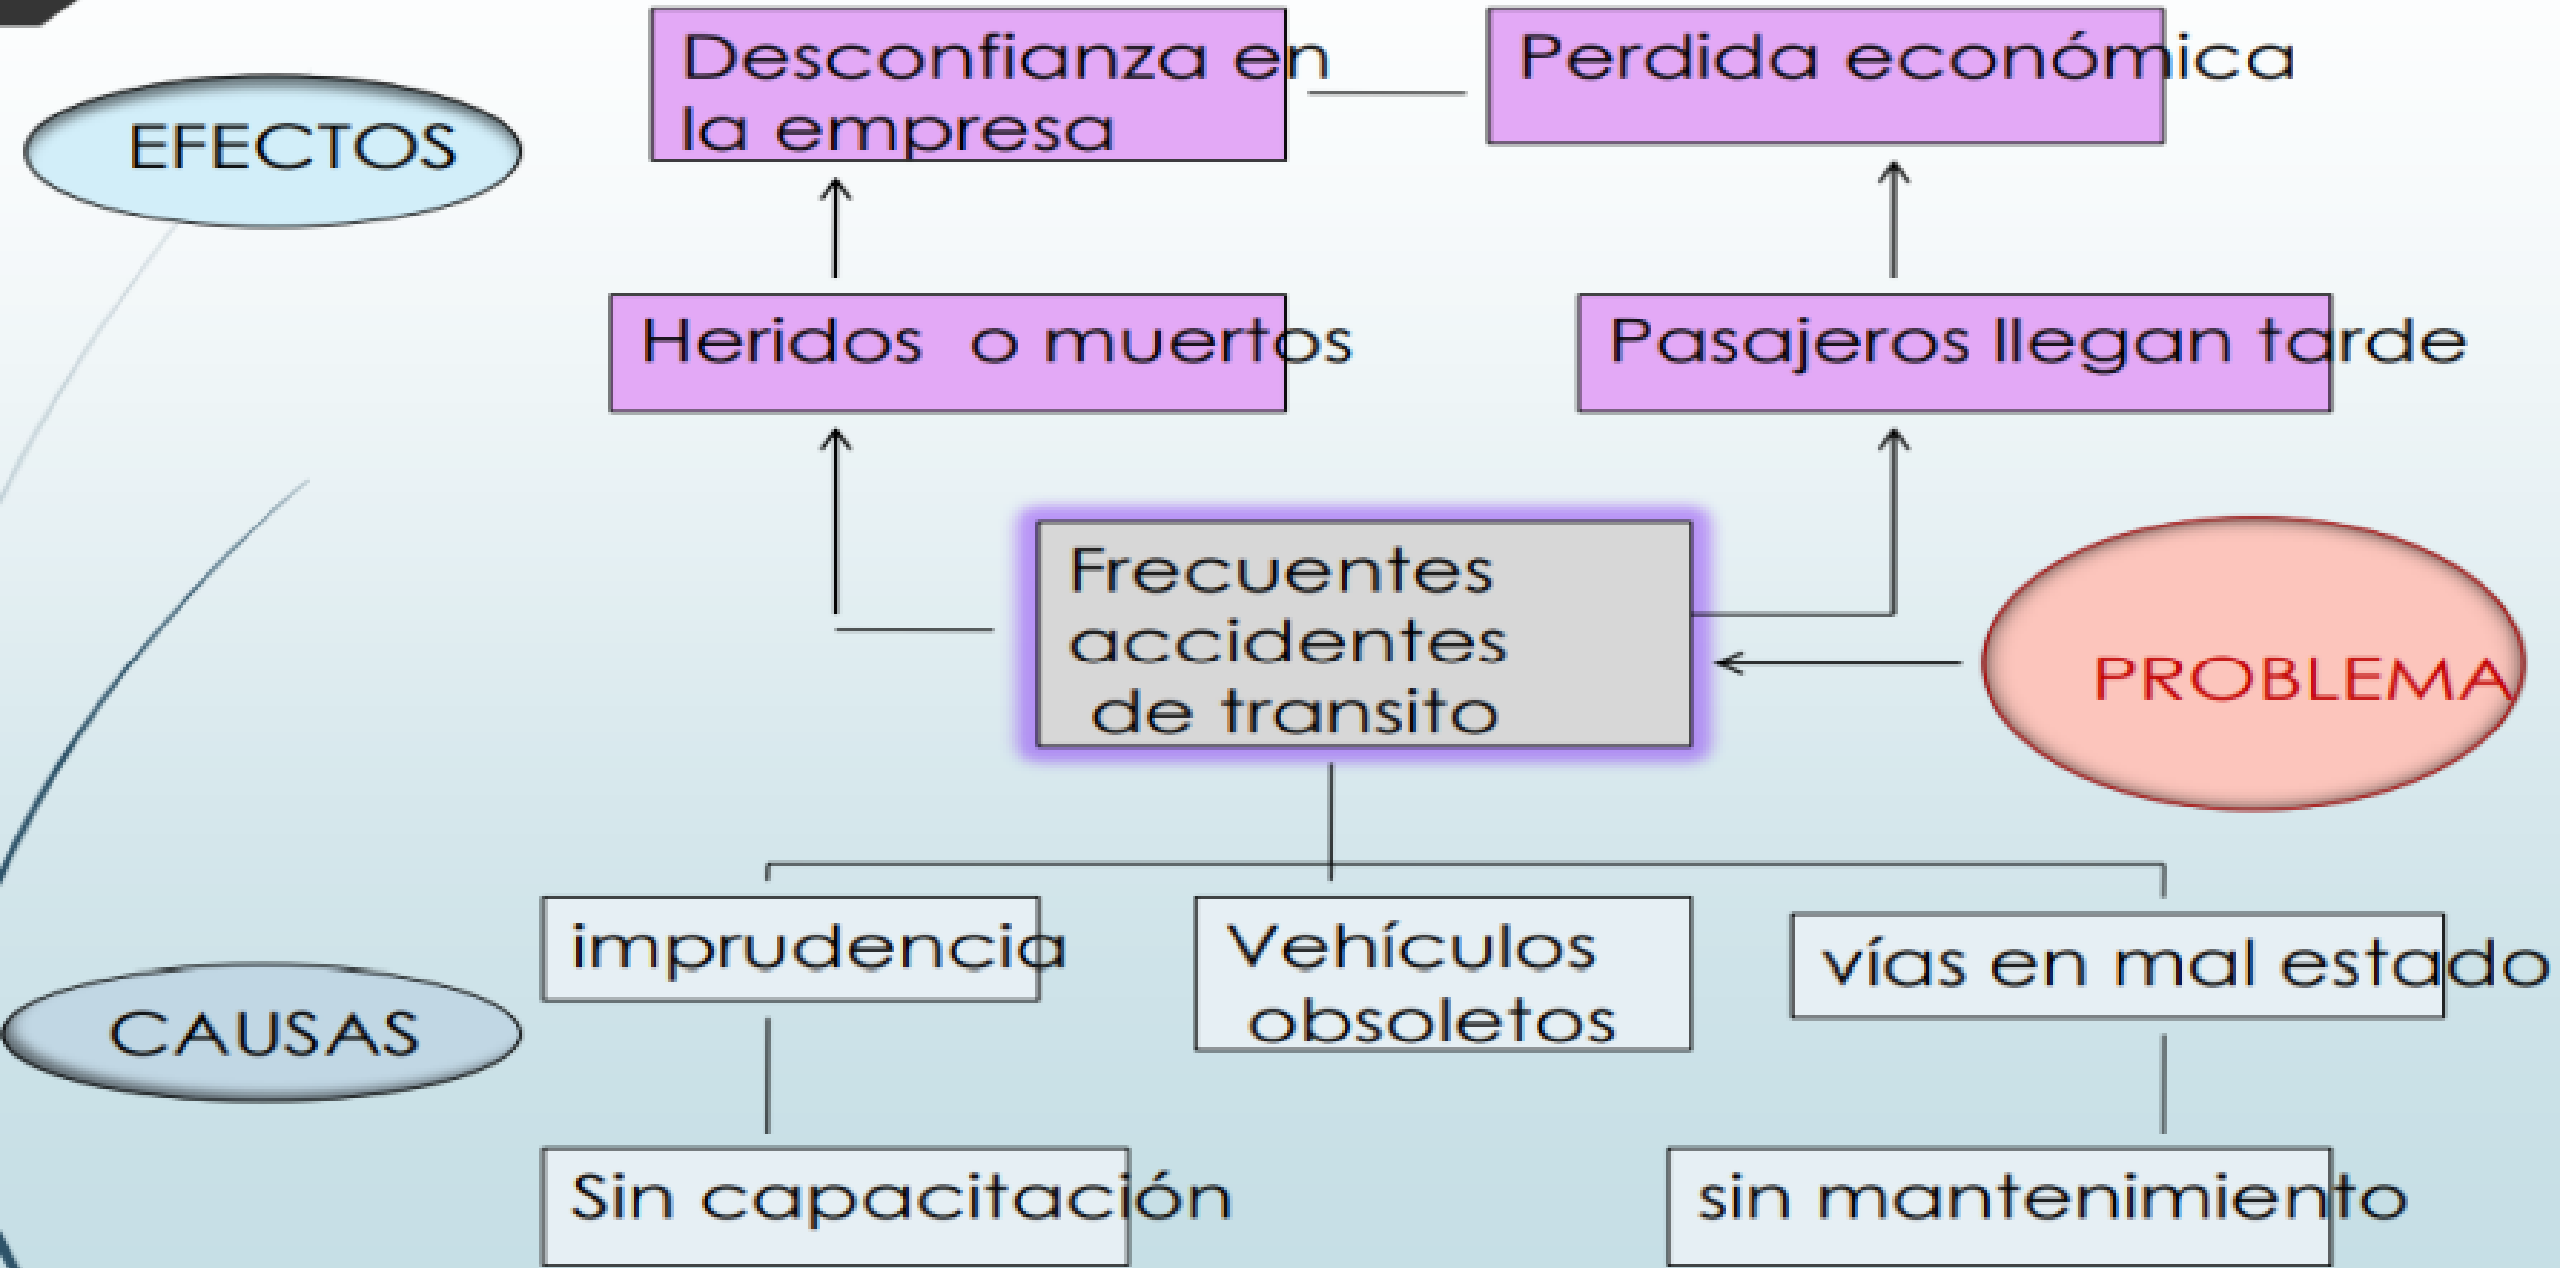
EFECTOS

Desconfianza en la empresa

Perdida económica

Heridos o muertos

Pasajeros llegan tarde

Frecuentes accidentes de transito

PROBLEMA

imprudencia

Vehículos obsoletos

vías en mal estado

CAUSAS

Sin capacitación

sin mantenimiento